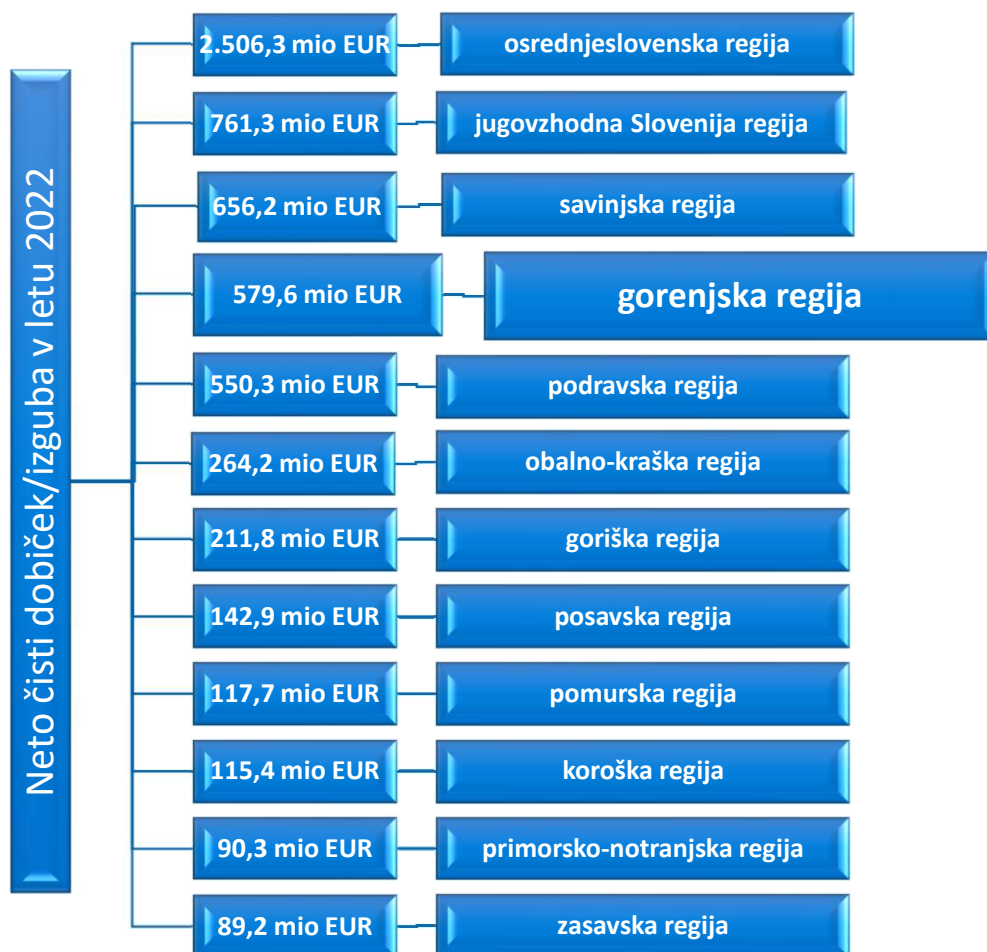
Neto čisti dobiček/izguba v letu 2022

2.506,3 mio EUR osrednjeslovenska regija

761,3 mio EUR jugovzhodna Slovenija regija

656,2 mio EUR savinjska regija

579,6 mio EUR gorenjska regija

550,3 mio EUR podravska regija

264,2 mio EUR obalno-kraška regija

211,8 mio EUR goriška regija

142,9 mio EUR posavska regija

117,7 mio EUR pomurska regija

115,4 mio EUR koroška regija

90,3 mio EUR primorsko-notranjska regija

89,2 mio EUR zasavska regija